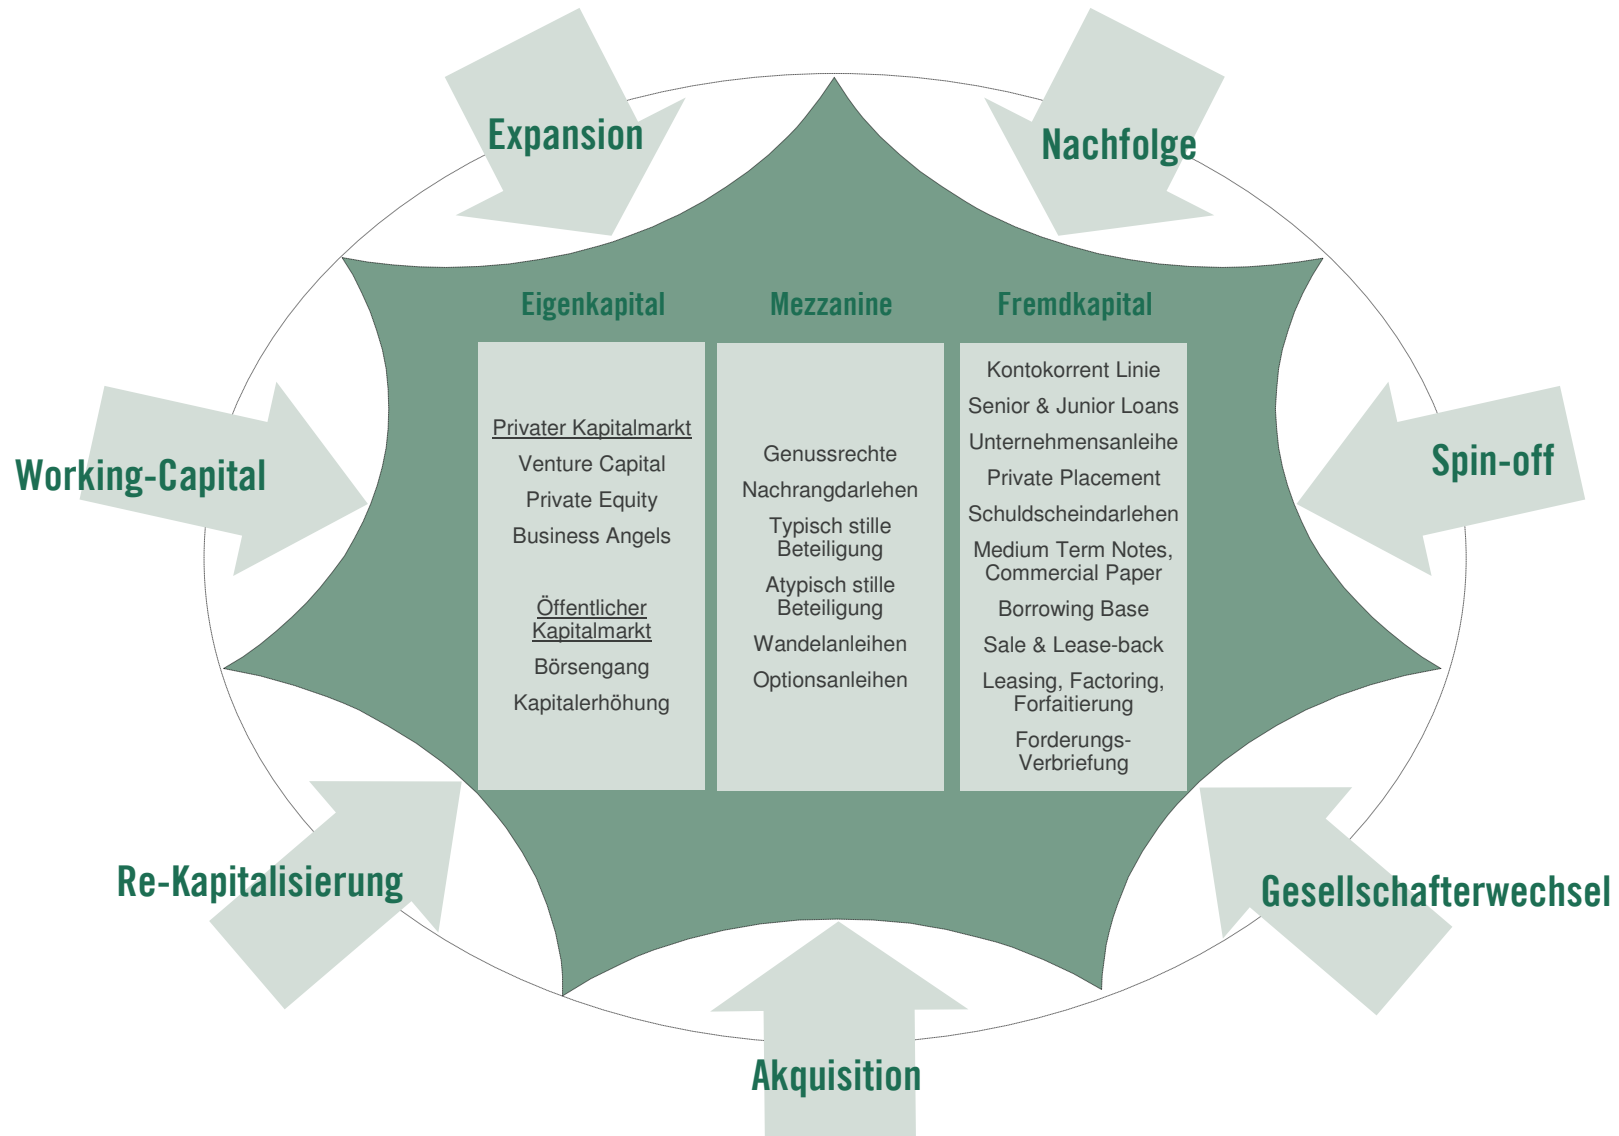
Expansion

Nachfolge

Working-Capital

Spin-off

Eigenkapital

Mezzanine

Fremdkapital

Privater Kapitalmarkt

Venture Capital

Private Equity

Business Angels

Öffentlicher Kapitalmarkt

Börsengang

Kapitalerhöhung

Genussrechte

Nachrangdarlehen

Typisch stille Beteiligung

Atypisch stille Beteiligung

Wandelanleihen

Optionsanleihen

Kontokorrent Linie

Senior & Junior Loans

Unternehmensanleihe

Private Placement

Schuldscheindarlehen

Medium Term Notes, Commercial Paper

Borrowing Base

Sale & Lease-back

Leasing, Factoring, Forfaitierung

Forderungs-Verbriefung

Re-Kapitalisierung

Gesellschafterwechsel

Akquisition